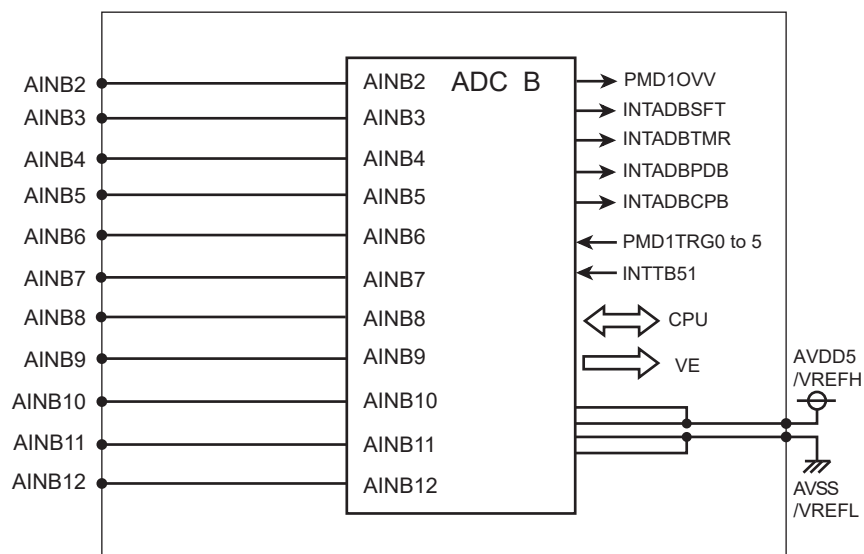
AINB2
AINB3
AINB4
AINB5
AINB6
AINB7
AINB8
AINB9
AINB10
AINB11
AINB12

AINB2 ADC B
AINB3
AINB4
AINB5
AINB6
AINB7
AINB8
AINB9
AINB10
AINB11
AINB12

PMD1OVV
INTADBSFT
INTADBTMR
INTADBPDB
INTADBCPB
PMD1TRG0 to 5
INTTB51
CPU
VE

AVDD5
/VREFH
AVSS
/VREFL